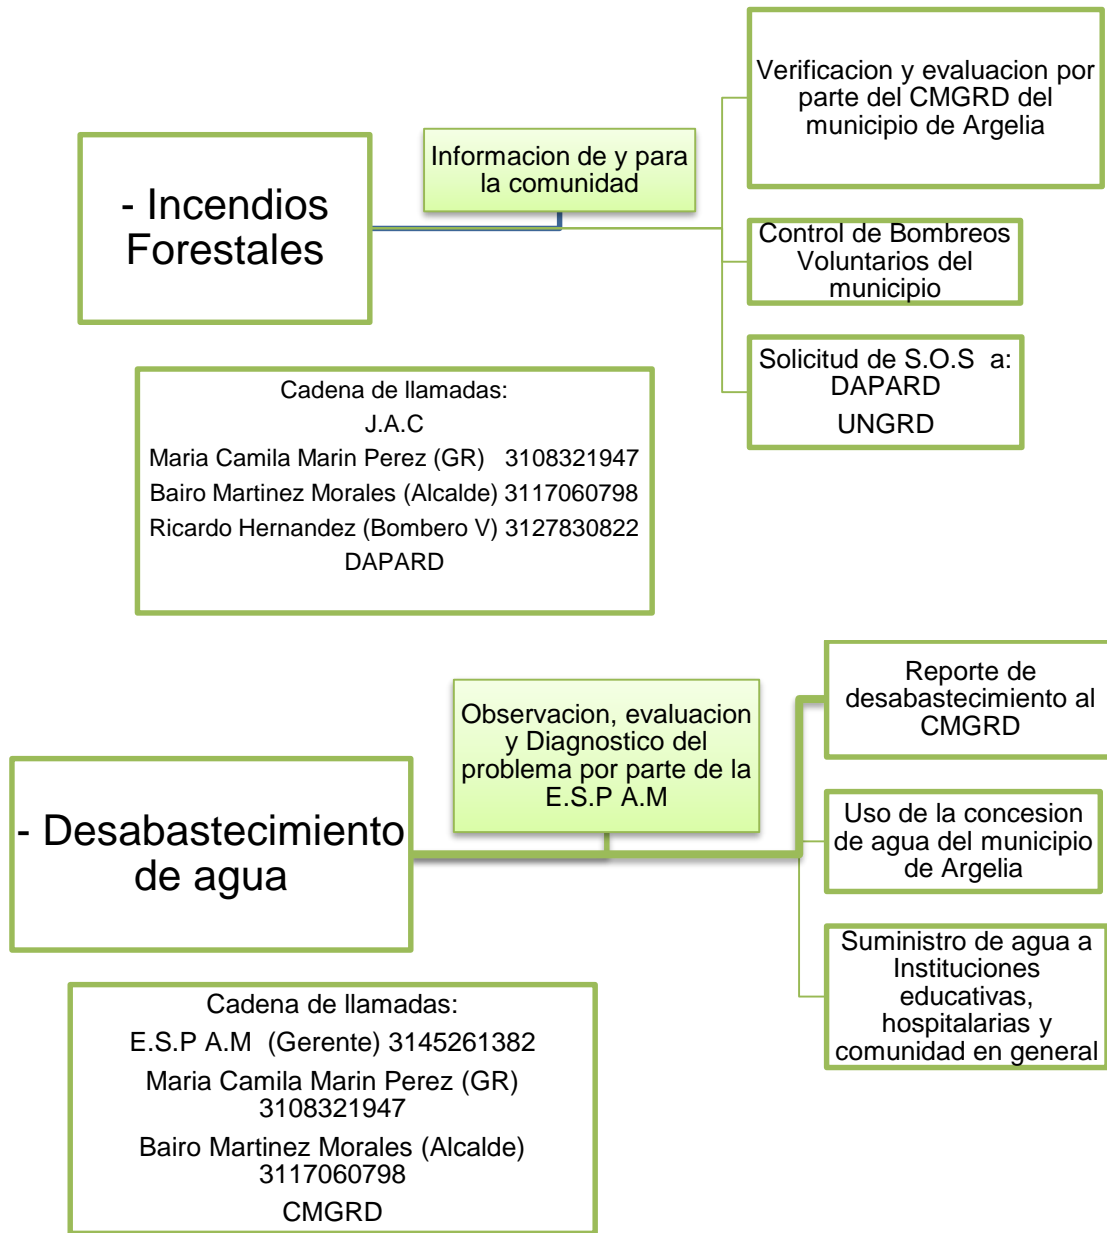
- Incendios Forestales

Informacion de y para la comunidad

Verificacion y evaluacion por parte del CMGRD del municipio de Argelia

Control de Bombreos Voluntarios del municipio

Solicitud de S.O.S a: DAPARD
UNGRD

Cadena de llamadas:
J.A.C
Maria Camila Marin Perez (GR) 3108321947
Bairo Martinez Morales (Alcalde) 3117060798
Ricardo Hernandez (Bombero V) 3127830822
DAPARD

- Desabastecimiento de agua

Observacion, evaluacion y Diagnostico del problema por parte de la E.S.P A.M

Reporte de desabastecimiento al CMGRD

Uso de la concesion de agua del municipio de Argelia

Suministro de agua a Instituciones educativas, hospitalarias y comunidad en general

Cadena de llamadas:
E.S.P A.M (Gerente) 3145261382
Maria Camila Marin Perez (GR) 3108321947
Bairo Martinez Morales (Alcalde) 3117060798
CMGRD